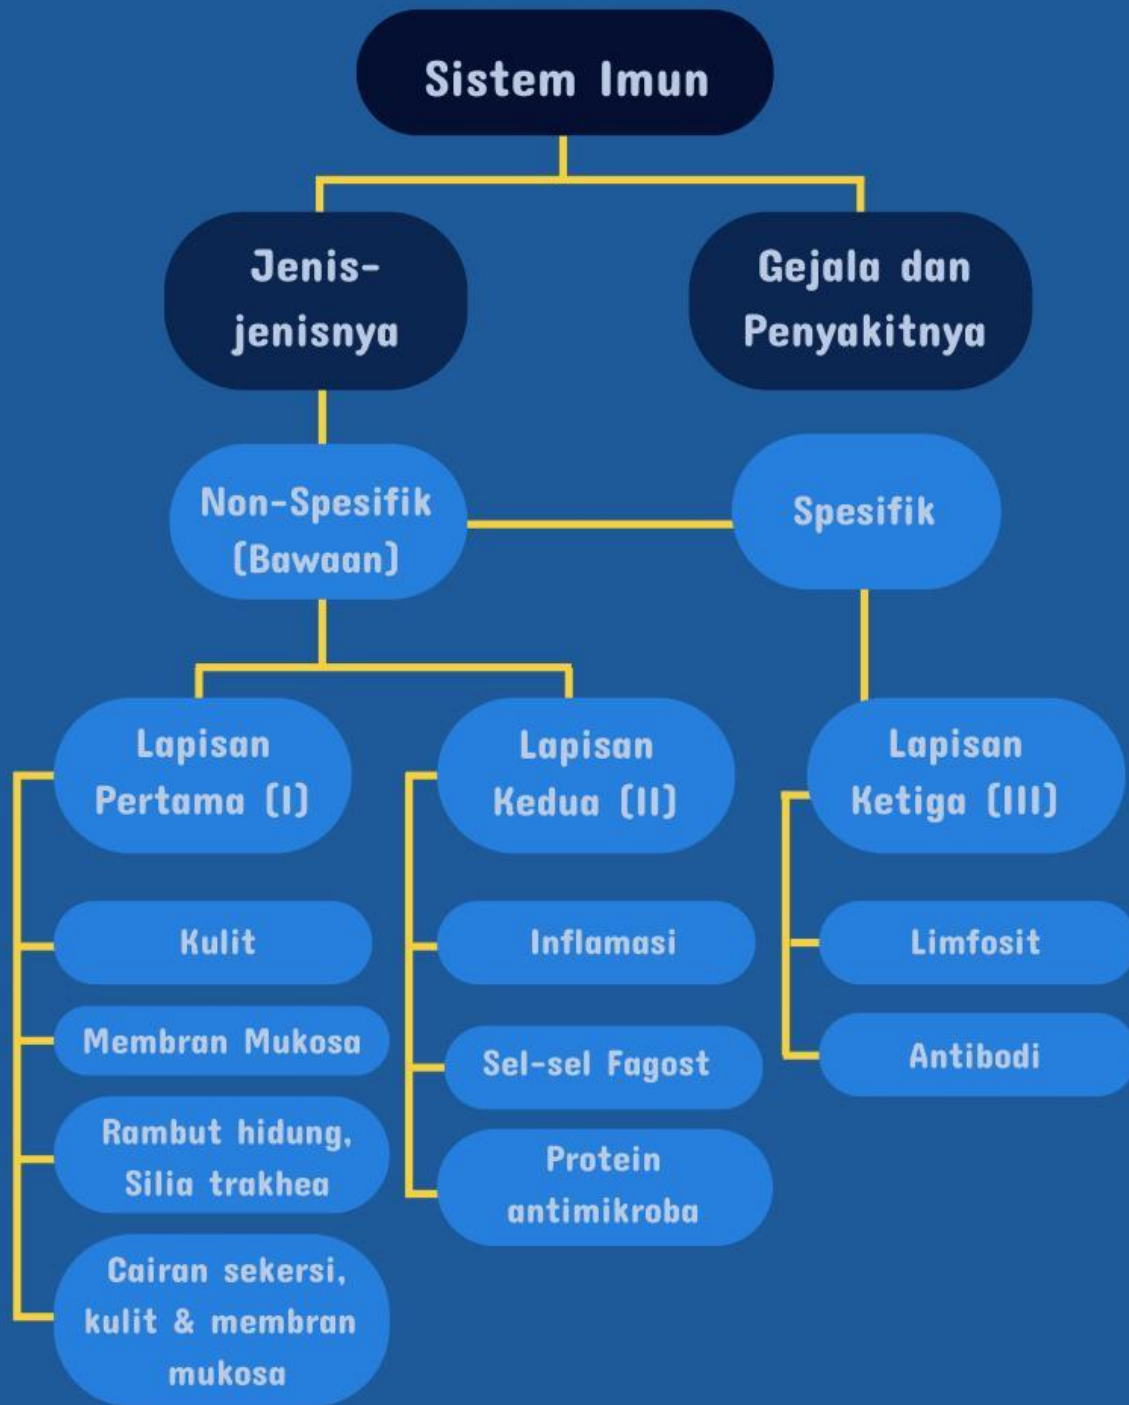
Sistem Imun

Jenis-jenisnya

Gejala dan Penyakitnya

Non-Spesifik (Bawaan)

Spesifik

Lapisan Pertama (I)

Lapisan Kedua (II)

Lapisan Ketiga (III)

Kulit

Membran Mukosa

Rambut hidung, Silia trakhea

Cairan sekersi, kulit & membran mukosa

Inflamasi

Sel-sel Fagost

Protein antimikroba

Limfosit

Antibodi